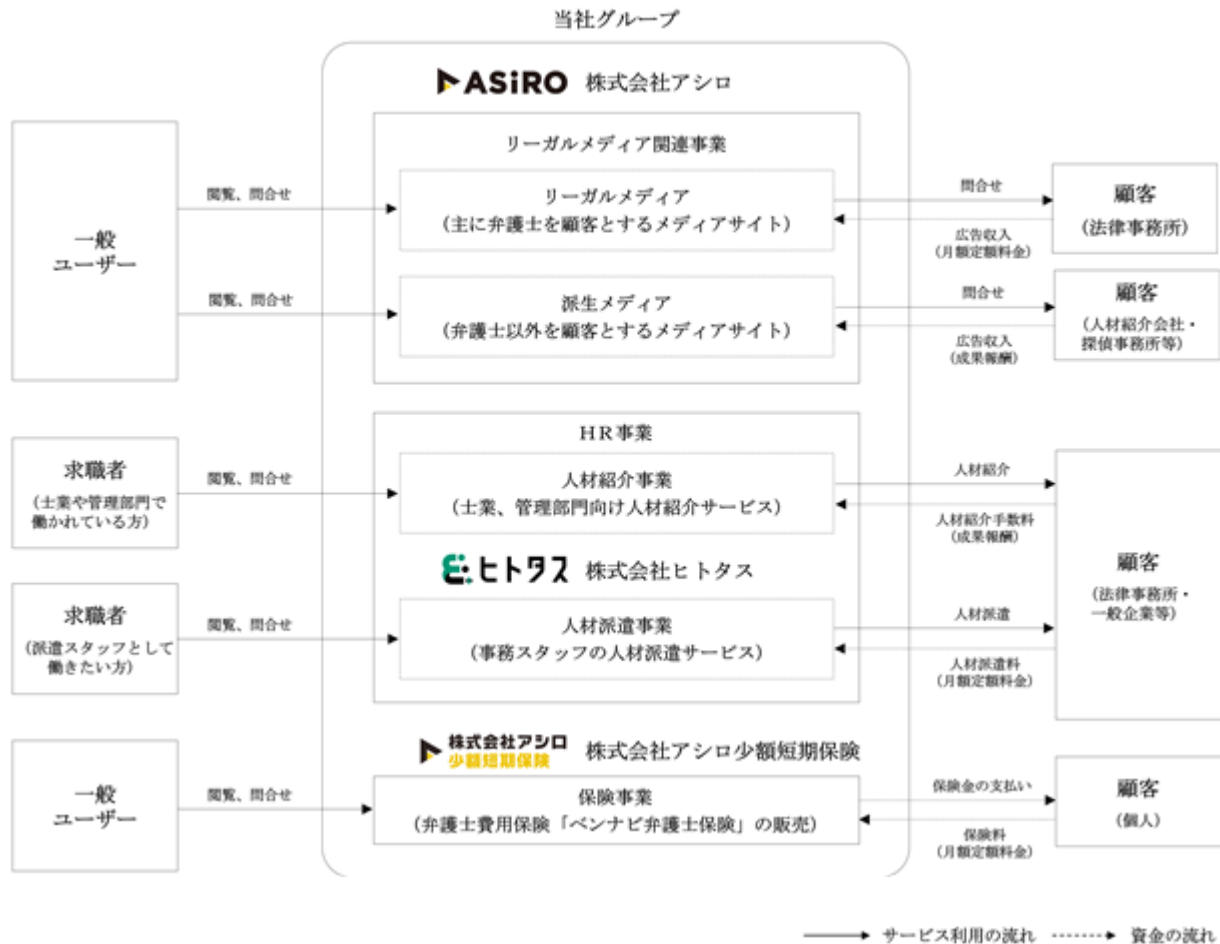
当社グループ

ASiRO 株式会社アシロ

リーガルメディア関連事業

一般
ユーザー

閲覧、問合せ

リーガルメディア
（主に弁護士を顧客とするメディアサイト）

問合せ

広告収入
（月額定額料金）

顧客
（法律事務所）

閲覧、問合せ

派生メディア
（弁護士以外を顧客とするメディアサイト）

問合せ

広告収入
（成果報酬）

顧客
（人材紹介会社・探偵事務所等）

HR事業

求職者
（士業や管理部門で働かれている方）

閲覧、問合せ

人材紹介事業
（士業、管理部門向け人材紹介サービス）

人材紹介

人材紹介手数料
（成果報酬）

ヒトタス 株式会社ヒトタス

求職者
（派遣スタッフとして働きたい方）

閲覧、問合せ

人材派遣事業
（事務スタッフの人材派遣サービス）

人材派遣

人材派遣料
（月額定額料金）

顧客
（法律事務所・一般企業等）

株式会社アシロ
少額短期保険
株式会社アシロ少額短期保険

一般
ユーザー

閲覧、問合せ

保険事業
（弁護士費用保険「ベンナビ弁護士保険」の販売）

保険金の支払い

保険料
（月額定額料金）

顧客
（個人）

サービス利用の流れ　資金の流れ